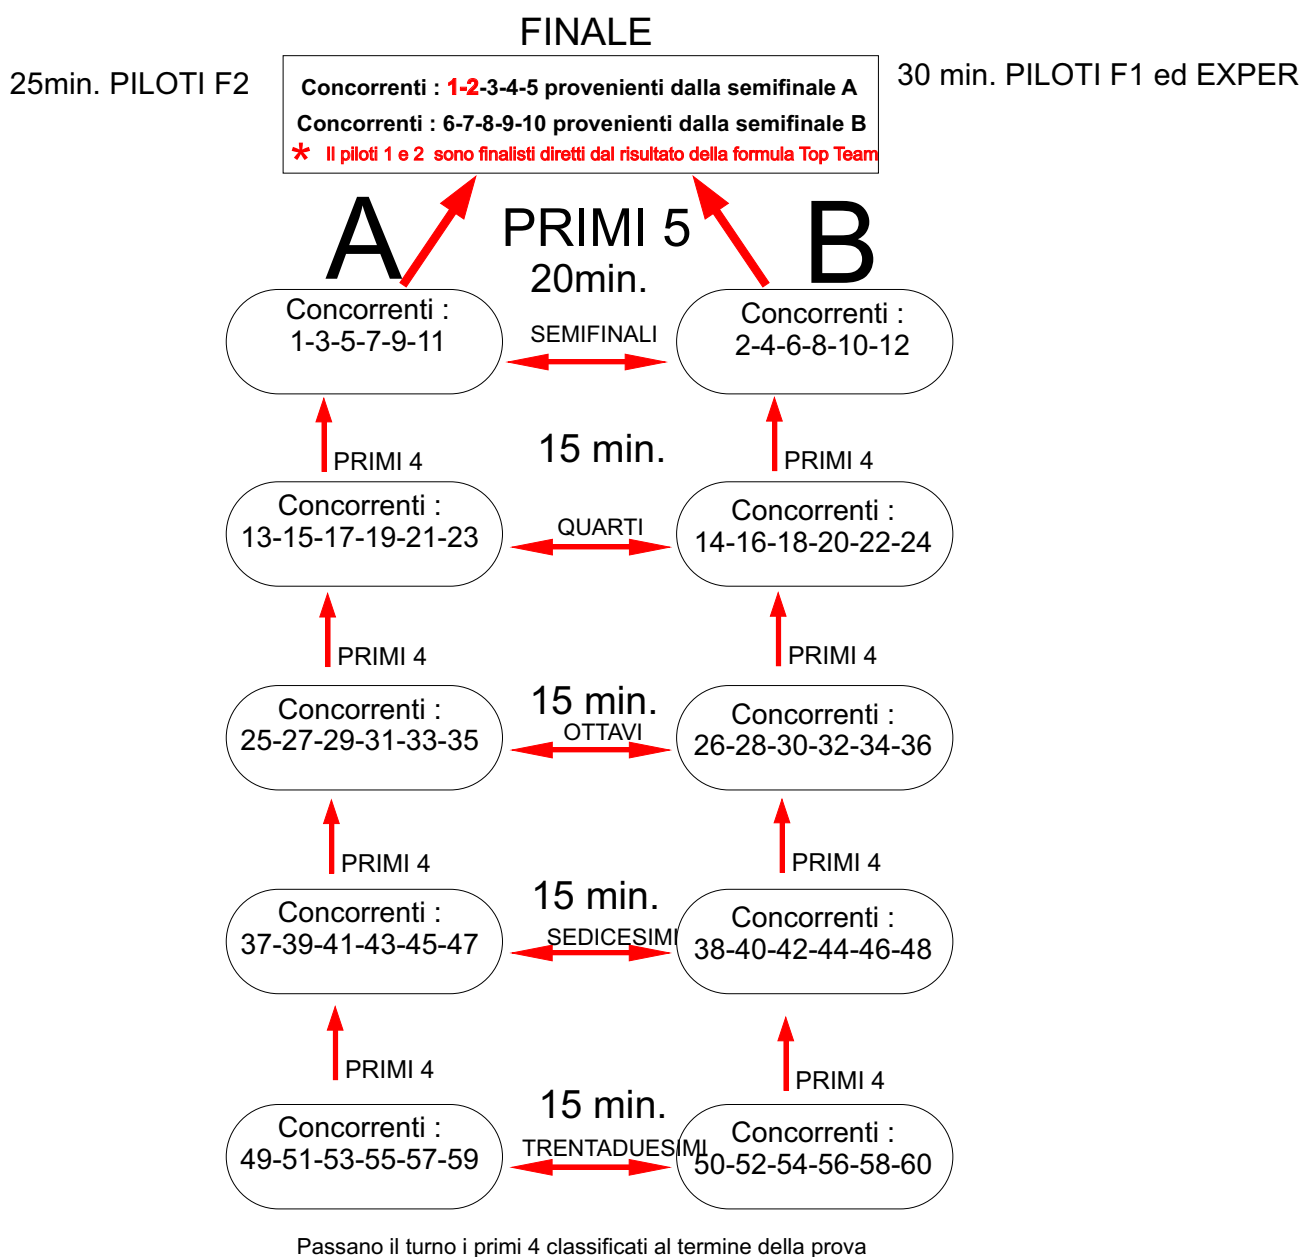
FINALE

25min. PILOTI F2

Concorrenti : 1-2-3-4-5 provenienti dalla semifinale A
Concorrenti : 6-7-8-9-10 provenienti dalla semifinale B
* Il piloti 1 e 2 sono finalisti diretti dal risultato della formula Top Team

30 min. PILOTI F1 ed EXPER

A

PRIMI 5
20min.

B

Concorrenti :
1-3-5-7-9-11

SEMIFINALI

Concorrenti :
2-4-6-8-10-12

PRIMI 4

15 min.

PRIMI 4

Concorrenti :
13-15-17-19-21-23

QUARTI

Concorrenti :
14-16-18-20-22-24

PRIMI 4

PRIMI 4

Concorrenti :
25-27-29-31-33-35

15 min.
OTTAVI

Concorrenti :
26-28-30-32-34-36

PRIMI 4

PRIMI 4

Concorrenti :
37-39-41-43-45-47

15 min.
SEDICESIMI

Concorrenti :
38-40-42-44-46-48

PRIMI 4

PRIMI 4

Concorrenti :
49-51-53-55-57-59

15 min.
TRENTADUESIMI

Concorrenti :
50-52-54-56-58-60

Passano il turno i primi 4 classificati al termine della prova